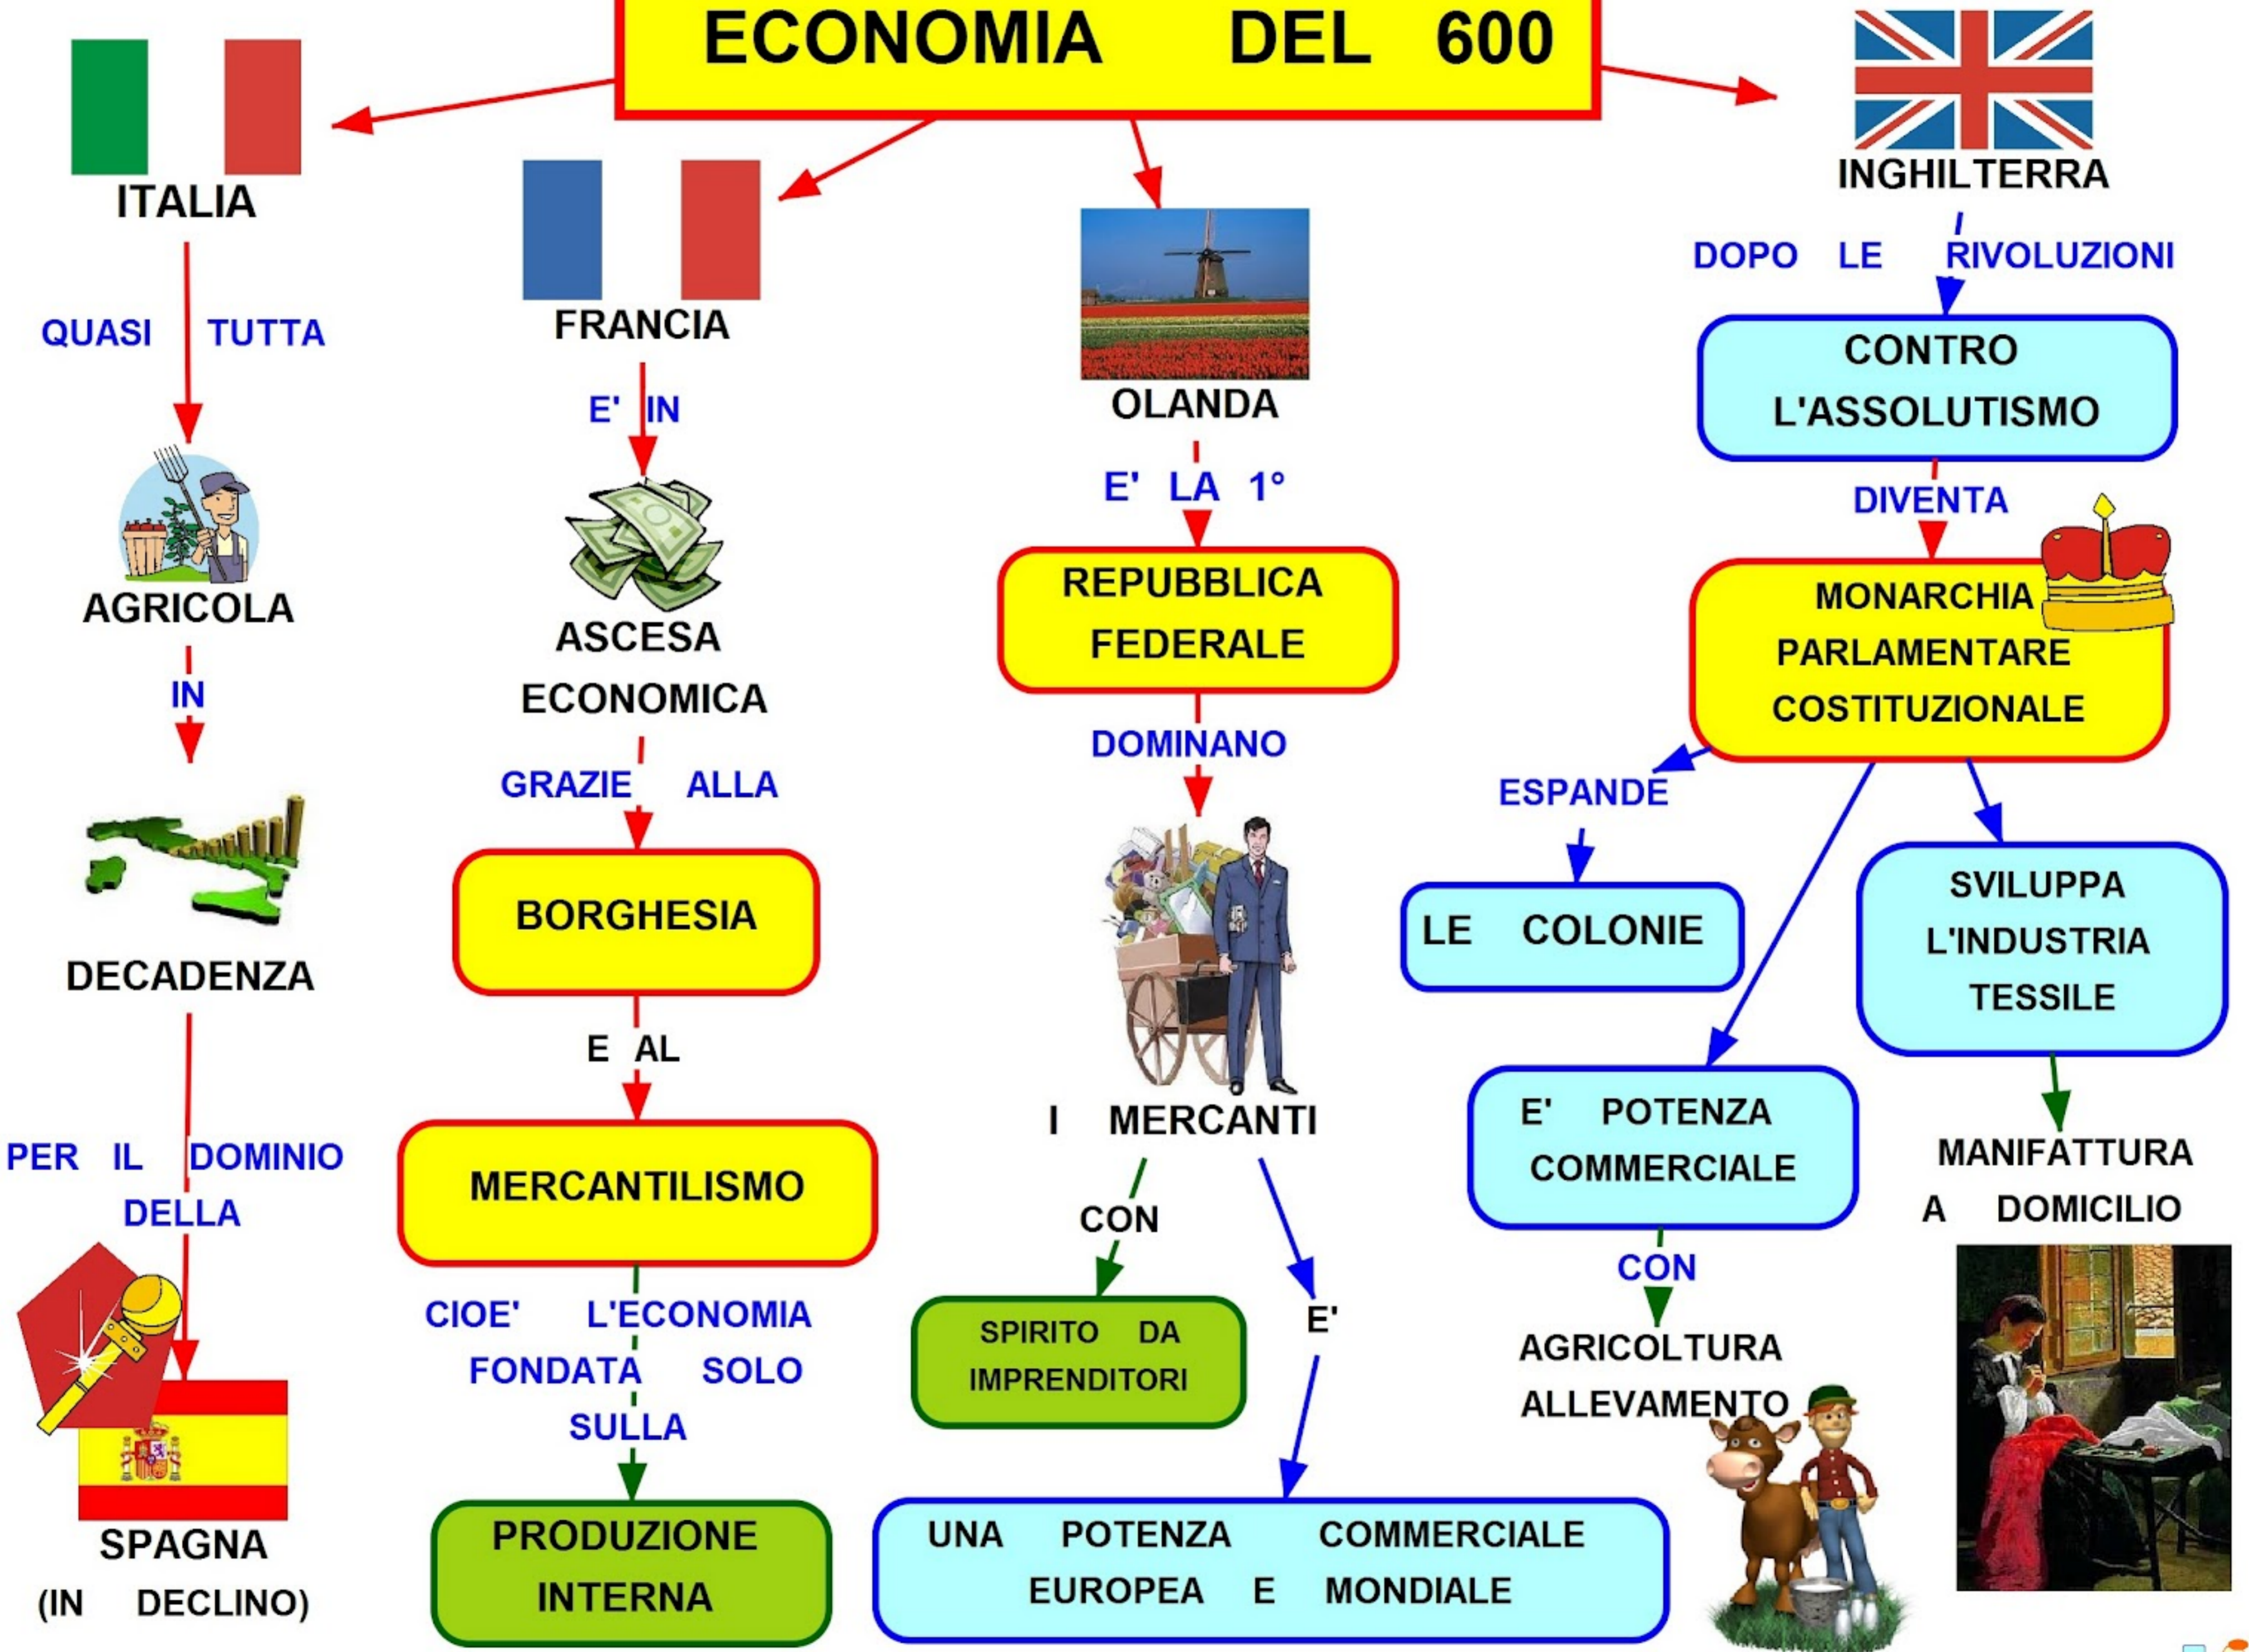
ECONOMIA DEL 600

ITALIA

QUASI TUTTA

AGRICOLA

IN

DECADENZA

PER IL DOMINIO DELLA

SPAGNA (IN DECLINO)

FRANCIA

E' IN

ASCESA ECONOMICA

GRAZIE ALLA

BORGHESIA

E AL

MERCANTILISMO

CIOE' L'ECONOMIA FONDATA SOLO SULLA

PRODUZIONE INTERNA

OLANDA

E' LA 1°

REPUBBLICA FEDERALE

DOMINANO

I MERCANTI

CON

SPIRITO DA IMPRENDITORI

E'

UNA POTENZA COMMERCIALE EUROPEA E MONDIALE

INGHILTERRA

DOPO LE RIVOLUZIONI

CONTRO L'ASSOLUTISMO

DIVENTA

MONARCHIA PARLAMENTARE COSTITUZIONALE

ESPANDE

LE COLONIE

E' POTENZA COMMERCIALE

CON

AGRICOLTURA ALLEVAMENTO

SVILUPPA L'INDUSTRIA TESSILE

MANIFATTURA A DOMICILIO